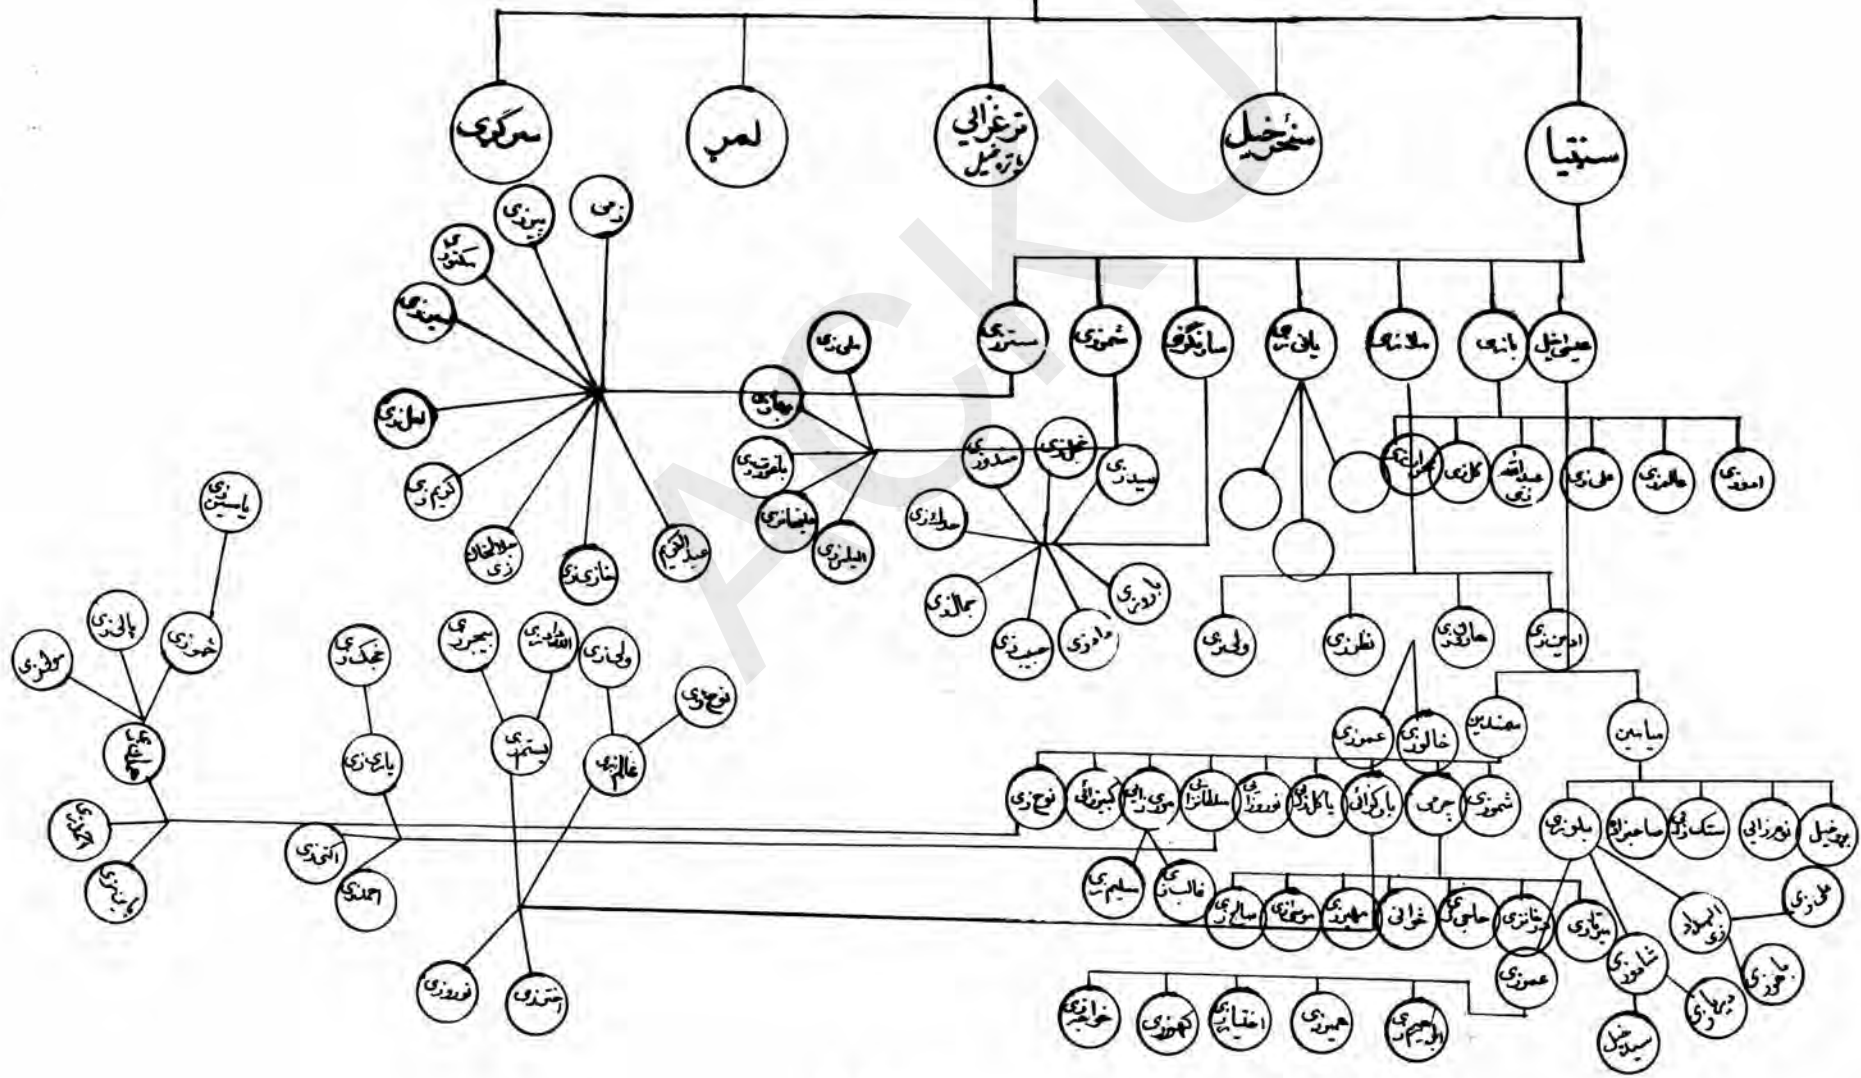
سرگړی
لمر
ترغزاي
واتره خیل
سنځر خیل
ستيا
زمی
پیرزی
سکندزی
بیبزی
لعل زی
کریم زی
ملاخان زی
خازی زی
عبدالکریم
ملی زی
بلوچزی
ملیزی
الیاس زی
سترزی
شموزی
سارنګزی
پالی زی
ملاسی
بانیزی
عیسی خیل
خلیزی
صدوزی
سیدزی
حاک زی
جمال زی
حیدزی
ماموزی
زوری
اسماعیل زی
کلزی
عبدالله زی
علی زی
عالمزی
امیرزی
یاسین زی
پالی زی
خورزی
مولزی
محمد زی
بادوزی
بحیرزی
عبدالله زی
ولی زی
نوح زی
وسمزی
غالمزی
ولی زی
نظرزی
خالی زی
ادم زی
عمرزی
خالوزی
معتدزی
میامین
نوح زی
کبیرزی
موسی زی
سلطان زی
فیروز زی
پاکل زی
بارکزی
شموزی
بلوزی
صاحبزی
سکند زی
نورزی
یوخیل
اکوزی
احمدزی
سلیم زی
غالب زی
صالح زی
موسی زی
مهرزی
خوانی
حاجی زی
حیدرزی
بیزی
علی زی
الیاس زی
شاهوزی
عمرزی
ماموزی
دیرزی
سید خیل
فیروزی
اختزی
خواجزی
کهوزی
اختیار زی
همرزی
ابراهیم زی